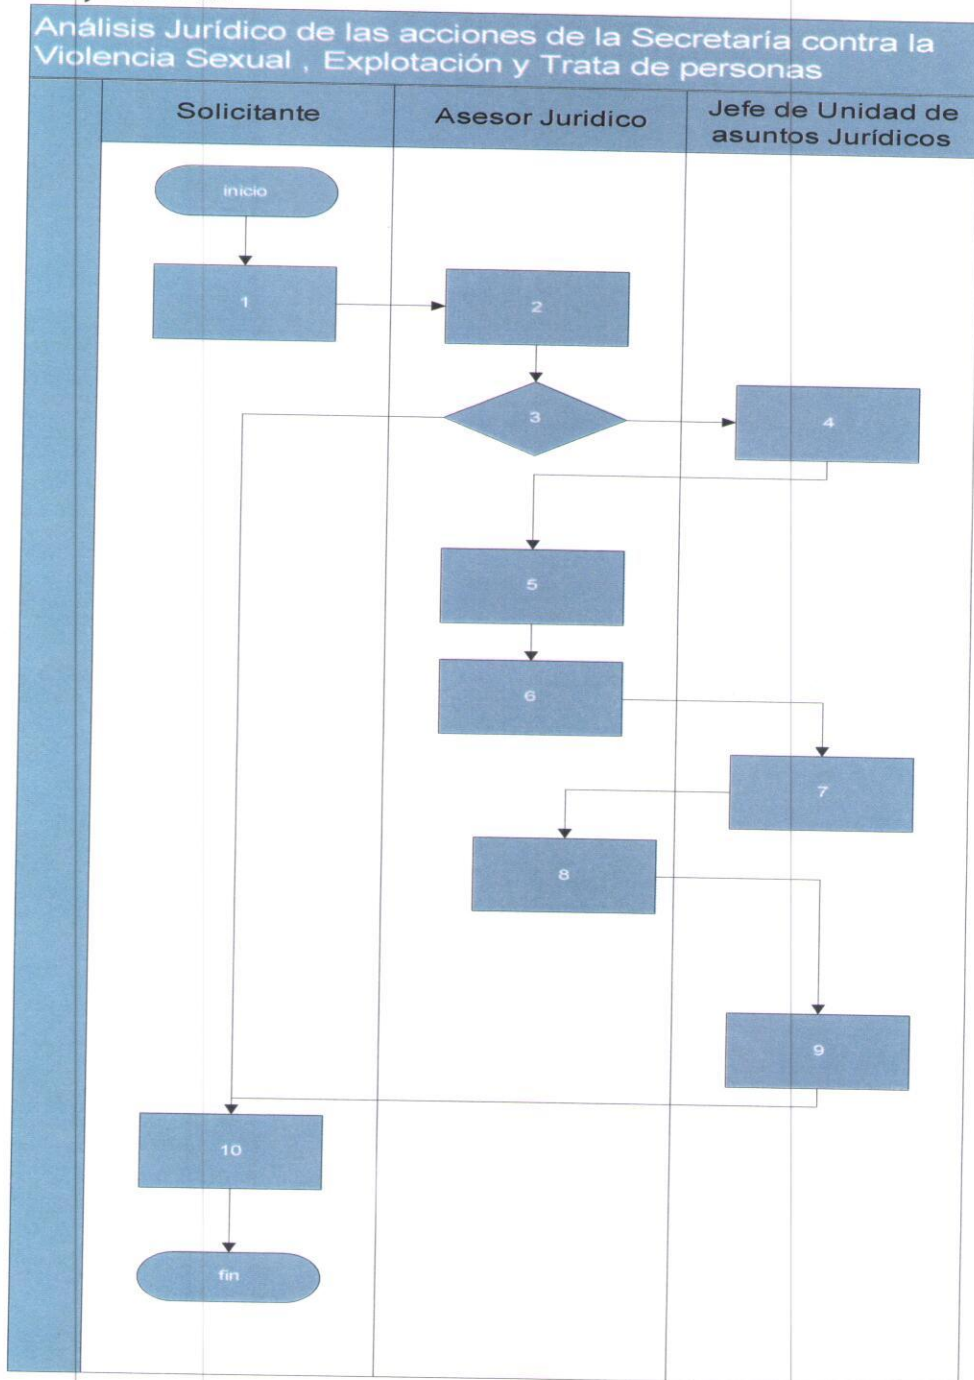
Análisis Jurídico de las acciones de la Secretaría contra la Violencia Sexual , Explotación y Trata de personas

| Solicitante | Asesor Juridico | Jefe de Unidad de asuntos Jurídicos |
|---|---|---|

inicio

1

2

3

4

5

6

7

8

9

10

fin